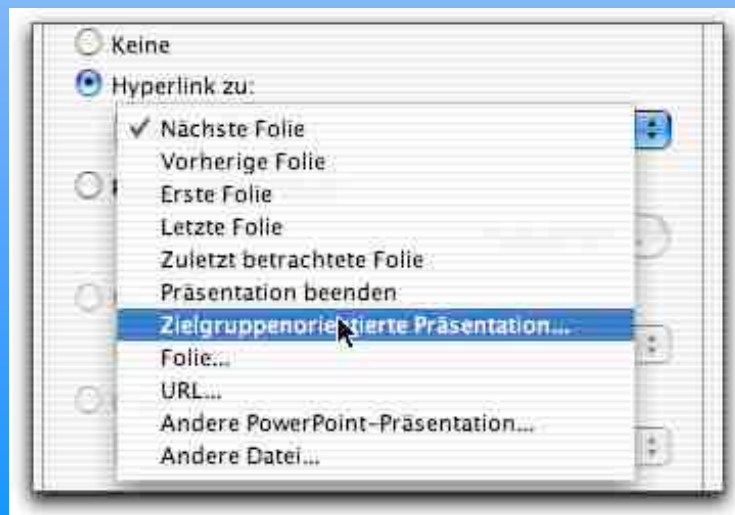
Keine
Hyperlink zu:
✓ Nächste Folie
Vorherige Folie
Erste Folie
Letzte Folie
Zuletzt betrachtete Folie
Präsentation beenden
Zielgruppenorie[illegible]tierte Präsentation...
Folie...
URL...
Andere PowerPoint-Präsentation...
Andere Datei...